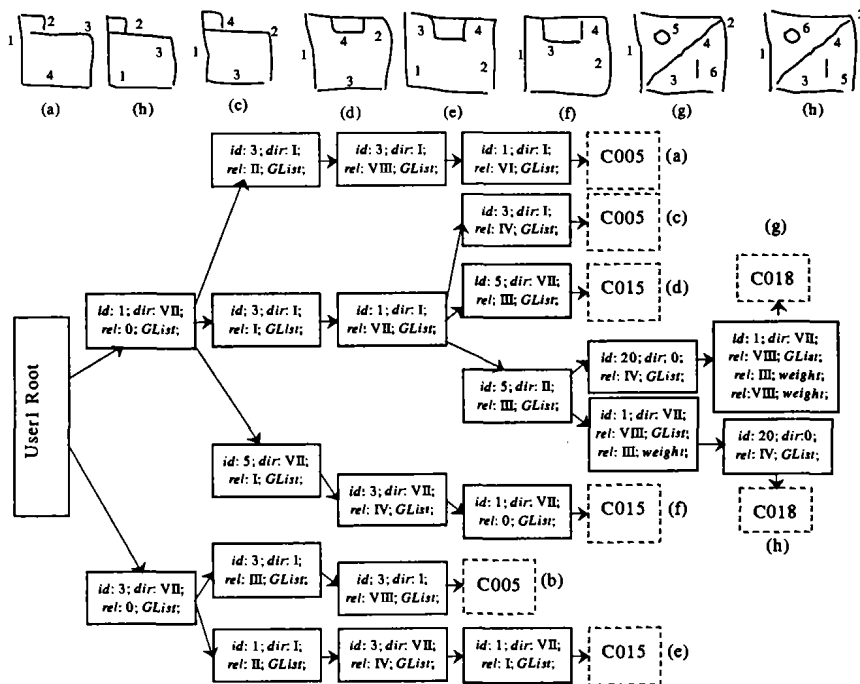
1 2 3 4
(a)

2 3 1
(h)

4 1 2 3
(c)

1 4 2 3
(d)

3 4 1 2
(e)

1 3 4 2
(f)

1 5 4 2 3 6
(g)

1 6 4 3 5
(h)

User1 Root

id: 1; dir: VII; rel: 0; GList;

id: 3; dir: I; rel: II; GList;

id: 3; dir: I; rel: VIII; GList;

id: 1; dir: I; rel: VI; GList;

C005 (a)

id: 3; dir: I; rel: I; GList;

id: 1; dir: I; rel: VII; GList;

id: 3; dir: I; rel: IV; GList;

C005 (c)

id: 5; dir: VII; rel: III; GList;

C015 (d)

(g)

C018

id: 5; dir: II; rel: III; GList;

id: 20; dir: 0; rel: IV; GList;

id: 1; dir: VII; rel: VIII; GList; rel: III; weight; rel: VIII; weight;

id: 1; dir: VII; rel: VIII; GList; rel: III; weight;

id: 20; dir: 0; rel: IV; GList;

C018

(h)

id: 5; dir: VII; rel: I; GList;

id: 3; dir: VII; rel: IV; GList;

id: 1; dir: VII; rel: 0; GList;

C015 (f)

id: 3; dir: VII; rel: 0; GList;

id: 3; dir: I; rel: III; GList;

id: 3; dir: I; rel: VIII; GList;

C005 (b)

id: 1; dir: I; rel: II; GList;

id: 3; dir: VII; rel: IV; GList;

id: 1; dir: VII; rel: I; GList;

C015 (e)